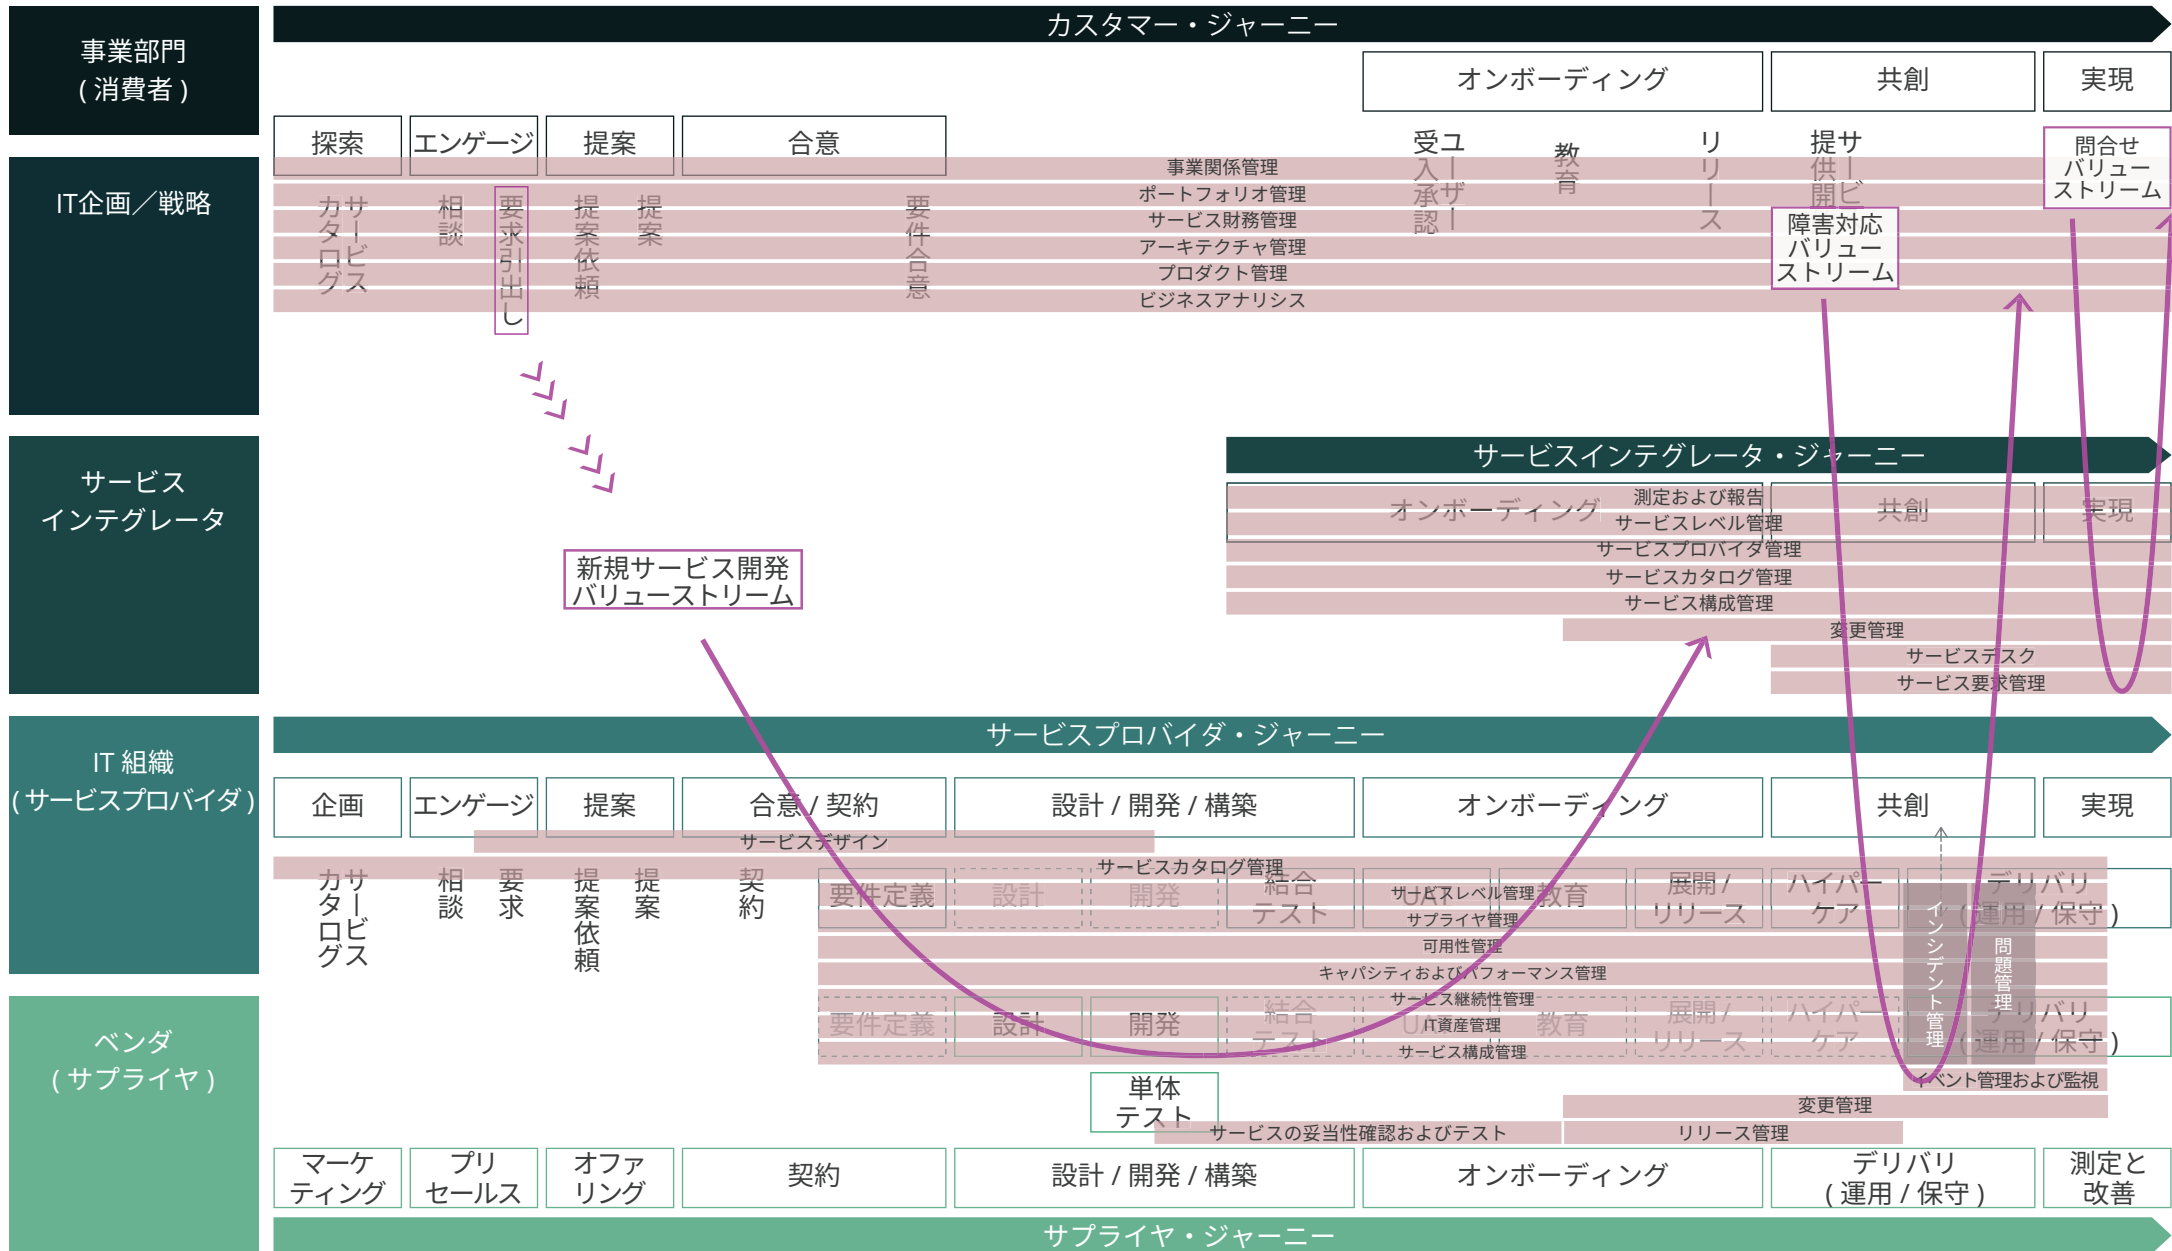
事業部門
( 消費者 )

カスタマー・ジャーニー

オンボーディング
共創
実現

探索
エンゲージ
提案
合意

IT企画／戦略

事業関係管理
ポートフォリオ管理
サービス財務管理
アーキテクチャ管理
プロダクト管理
ビジネスアナリシス

カタログ
サービス
相談
要求引出し
提案依頼
提案
要件合意
受入承認
ユーザー
教育
リリース
提供開始
サービス
問合せ
バリュー
ストリーム
障害対応
バリュー
ストリーム

サービス
インテグレータ

サービスインテグレータ・ジャーニー

オンボーディング
共創
実現
測定および報告
サービスレベル管理
サービスプロバイダ管理
サービスカタログ管理
サービス構成管理
変更管理
サービスデスク
サービス要求管理

新規サービス開発
バリューストリーム

IT 組織
( サービスプロバイダ )

サービスプロバイダ・ジャーニー

企画
エンゲージ
提案
合意 / 契約
設計 / 開発 / 構築
オンボーディング
共創
実現

サービスデザイン
サービスカタログ管理

カタログ
サービス
相談
要求
提案依頼
提案
契約
要件定義
設計
開発
結合テスト
UAT
サービスレベル管理
サプライヤ管理
教育
展開 / リリース
ハイパーケア
デリバリ
( 運用 / 保守 )
インシデント管理
問題管理
可用性管理
キャパシティおよびパフォーマンス管理
サービス継続性管理
IT資産管理
サービス構成管理

ベンダ
( サプライヤ )

要件定義
設計
開発
結合テスト
UAT
教育
展開 / リリース
ハイパーケア
デリバリ
( 運用 / 保守 )
イベント管理および監視
単体
テスト
変更管理
サービスの妥当性確認およびテスト
リリース管理

マーケティング
プリセールス
オファリング
契約
設計 / 開発 / 構築
オンボーディング
デリバリ
( 運用 / 保守 )
測定と
改善

サプライヤ・ジャーニー